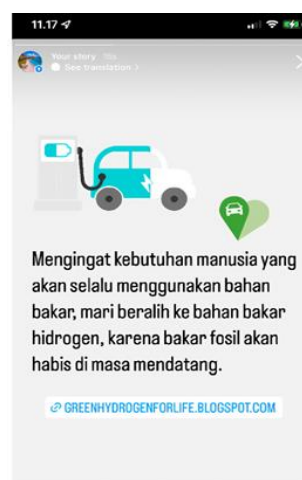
11.17

Your story 18s
See translation >

Mengingat kebutuhan manusia yang akan selalu menggunakan bahan bakar, mari beralih ke bahan bakar hidrogen, karena bakar fosil akan habis di masa mendatang.

GREENHYDROGENFORLIFE.BLOGSPOT.COM